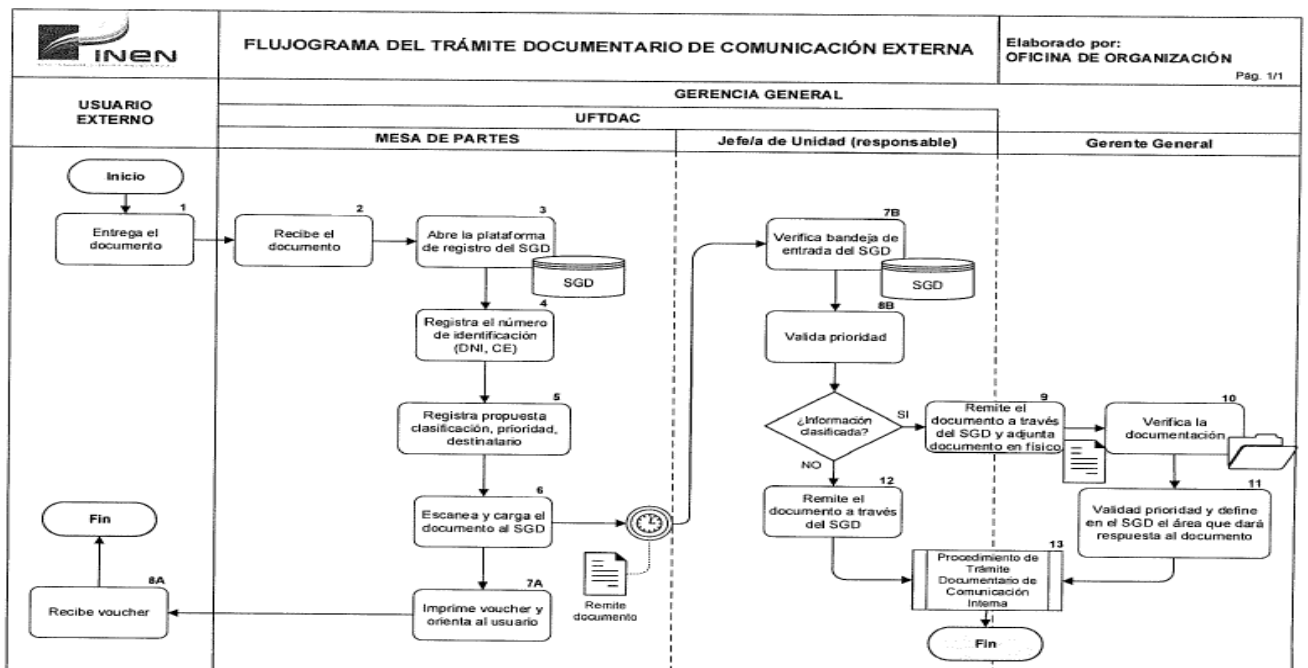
INEN

FLUJOGRAMA DEL TRÁMITE DOCUMENTARIO DE COMUNICACIÓN EXTERNA

Elaborado por:
OFICINA DE ORGANIZACIÓN

Pág. 1/1

USUARIO EXTERNO

GERENCIA GENERAL

UFTDAC

MESA DE PARTES

Jefe/a de Unidad (responsable)

Gerente General

Inicio

1 Entrega el documento

2 Recibe el documento

3 Abre la plataforma de registro del SGD

SGD

4 Registra el número de identificación (DNI, CE)

5 Registra propuesta clasificación, prioridad, destinatario

6 Escanea y carga el documento al SGD

Remite documento

7A Imprime voucher y orienta al usuario

8A Recibe voucher

Fin

7B Verifica bandeja de entrada del SGD

SGD

8B Valida prioridad

¿Información clasificada?

SI

NO

9 Remite el documento a través del SGD y adjunta documento en físico

10 Verifica la documentación

11 Validad prioridad y define en el SGD el área que dará respuesta al documento

12 Remite el documento a través del SGD

13 Procedimiento de Trámite Documentario de Comunicación Interna

Fin